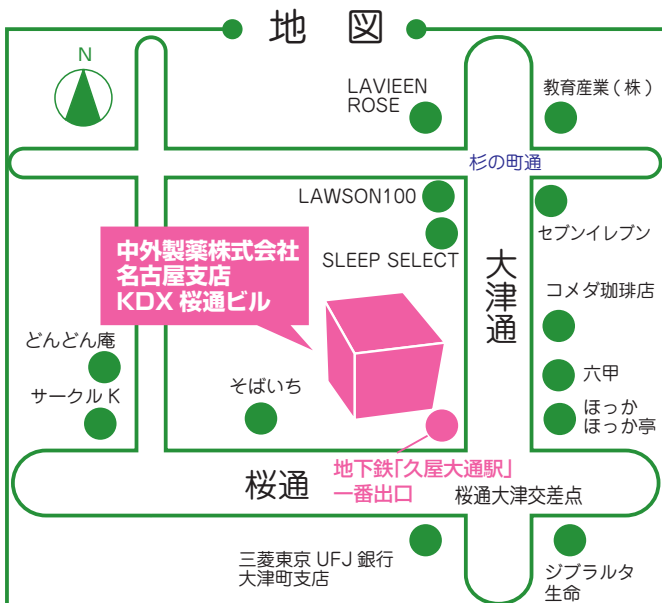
地　図

N

LAVIEEN ROSE

教育産業（株）

杉の町通

LAWSON100

セブンイレブン

中外製薬株式会社
名古屋支店
KDX 桜通ビル

SLEEP SELECT

大津通

コメダ珈琲店

どんどん庵

六甲

サークル K

そばいち

ほっか
ほっか亭

桜通

地下鉄「久屋大通駅」
一番出口

桜通大津交差点

三菱東京 UFJ 銀行
大津町支店

ジブラルタ
生命